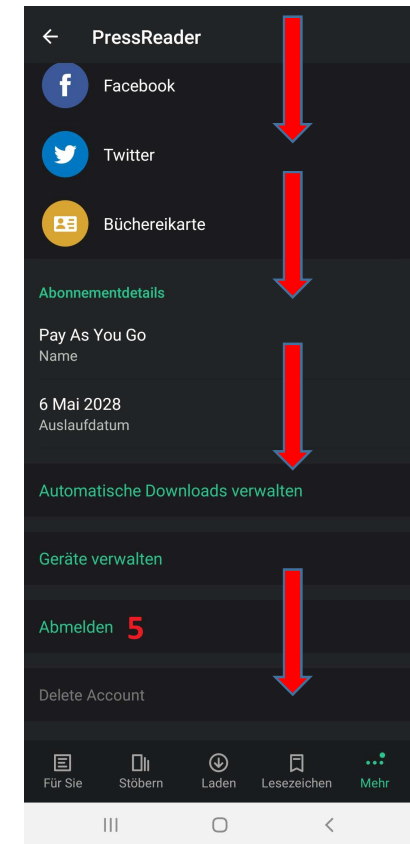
PressReader

Facebook

Twitter

Büchereikarte

Abonnementdetails

Pay As You Go
Name

6 Mai 2028
Auslaufdatum

Automatische Downloads verwalten

Geräte verwalten

Abmelden 5

Delete Account

Für Sie
Stöbern
Laden
Lesezeichen
Mehr